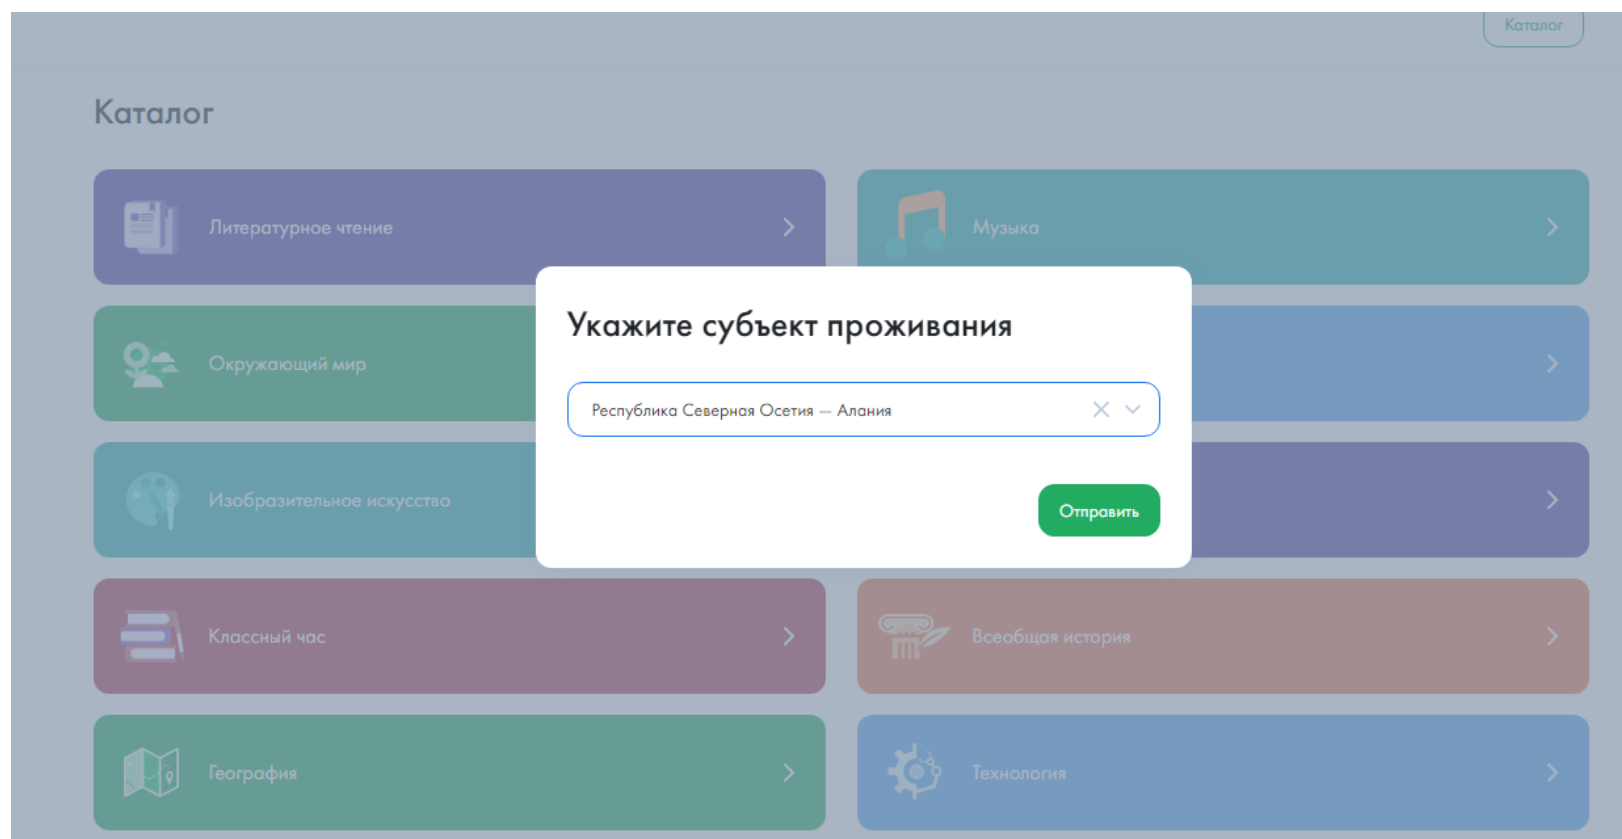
Каталог

Каталог

Литературное чтение

Музыка

Окружающий мир

Изобразительное искусство

Укажите субъект проживания

Республика Северная Осетия — Алания

Отправить

Классный час

Всеобщая история

География

Технология